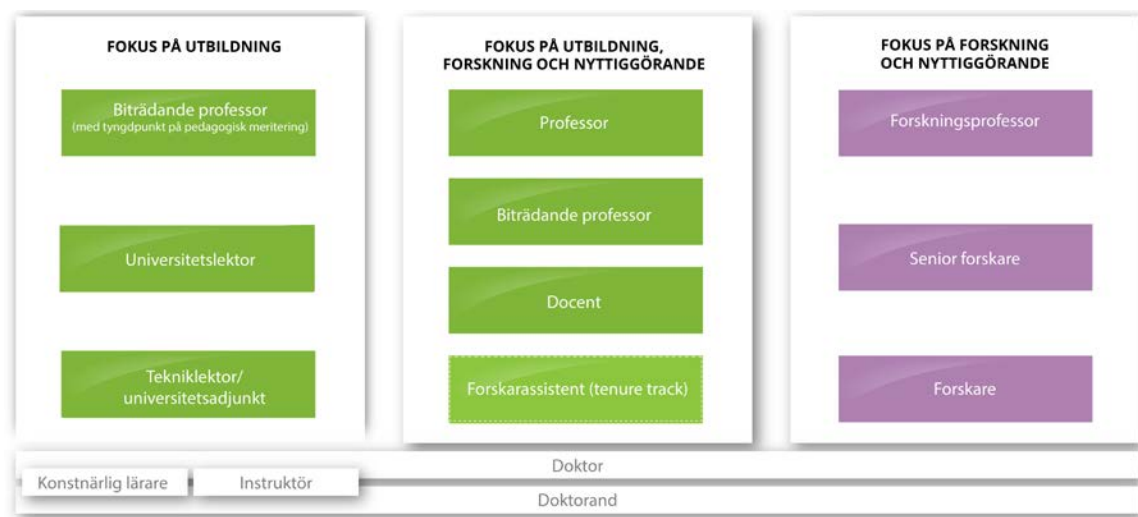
FOKUS PÅ UTBILDNING

Biträdande professor
(med tyngdpunkt på pedagogisk meritering)

Universitetslektor

Tekniklektor/
universitetsadjunkt

FOKUS PÅ UTBILDNING,
FORSKNING OCH NYTTIGGÖRANDE

Professor

Biträdande professor

Docent

Forskarassistent (tenure track)

FOKUS PÅ FORSKNING
OCH NYTTIGGÖRANDE

Forskningsprofessor

Senior forskare

Forskare

Konstnärlig lärare

Instruktör

Doktor

Doktorand